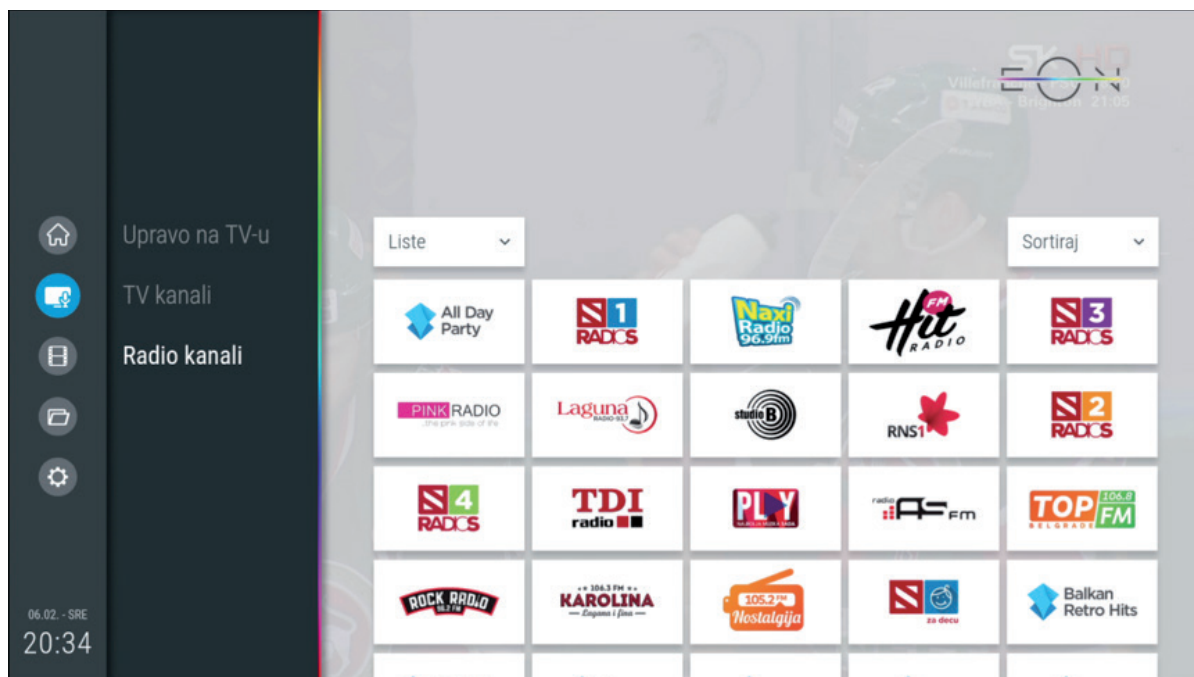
EON

Upravo na TV-u

TV kanali

Radio kanali

06.02. - SRE

20:34

Liste

Sortiraj

All Day Party

S1 RADIOS

Naxi Radio 96.9fm

Hit FM RADIO

S3 RADIOS

PINK RADIO

Laguna RADIO

studio B

RNS1

S2 RADIOS

S4 RADIOS

TDI radio

PLAY

radio AS fm

TOP FM 106.8 BELGRADE

ROCK RADIO

106.3 FM KAROLINA Laguna i fina

105.2 fm Nostalgija

S za decu

Balkan Retro Hits